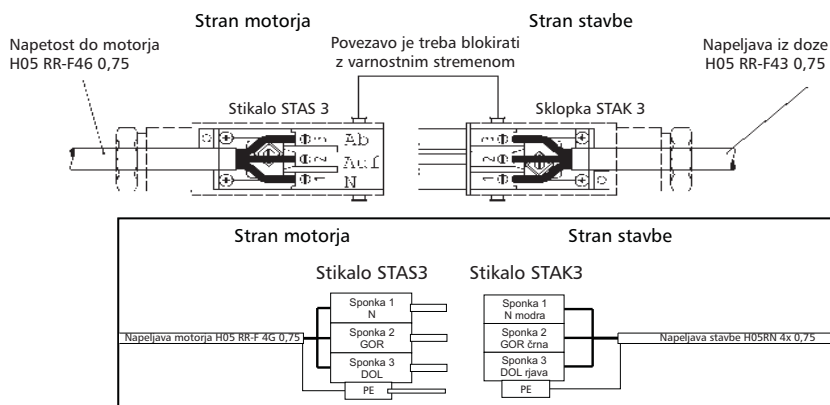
Stran motorja

Stran stavbe

Napetost do motorja
H05 RR-F46 0,75

Povezavo je treba blokirati
z varnostnim stremenom

Napeljava iz doze
H05 RR-F43 0,75

Stikalo STAS 3

Sklopka STAK 3

Ab
Auf
N

Stran motorja

Stran stavbe

Stikalo STAS3

Stikalo STAK3

Sponka 1
N

Sponka 2
GOR

Sponka 3
DOL

PE

Sponka 1
N modra

Sponka 2
GOR črna

Sponka 3
DOL rjava

PE

Napeljava motorja H05 RR-F 4G 0,75

Napeljava stavbe H05RN 4x 0,75